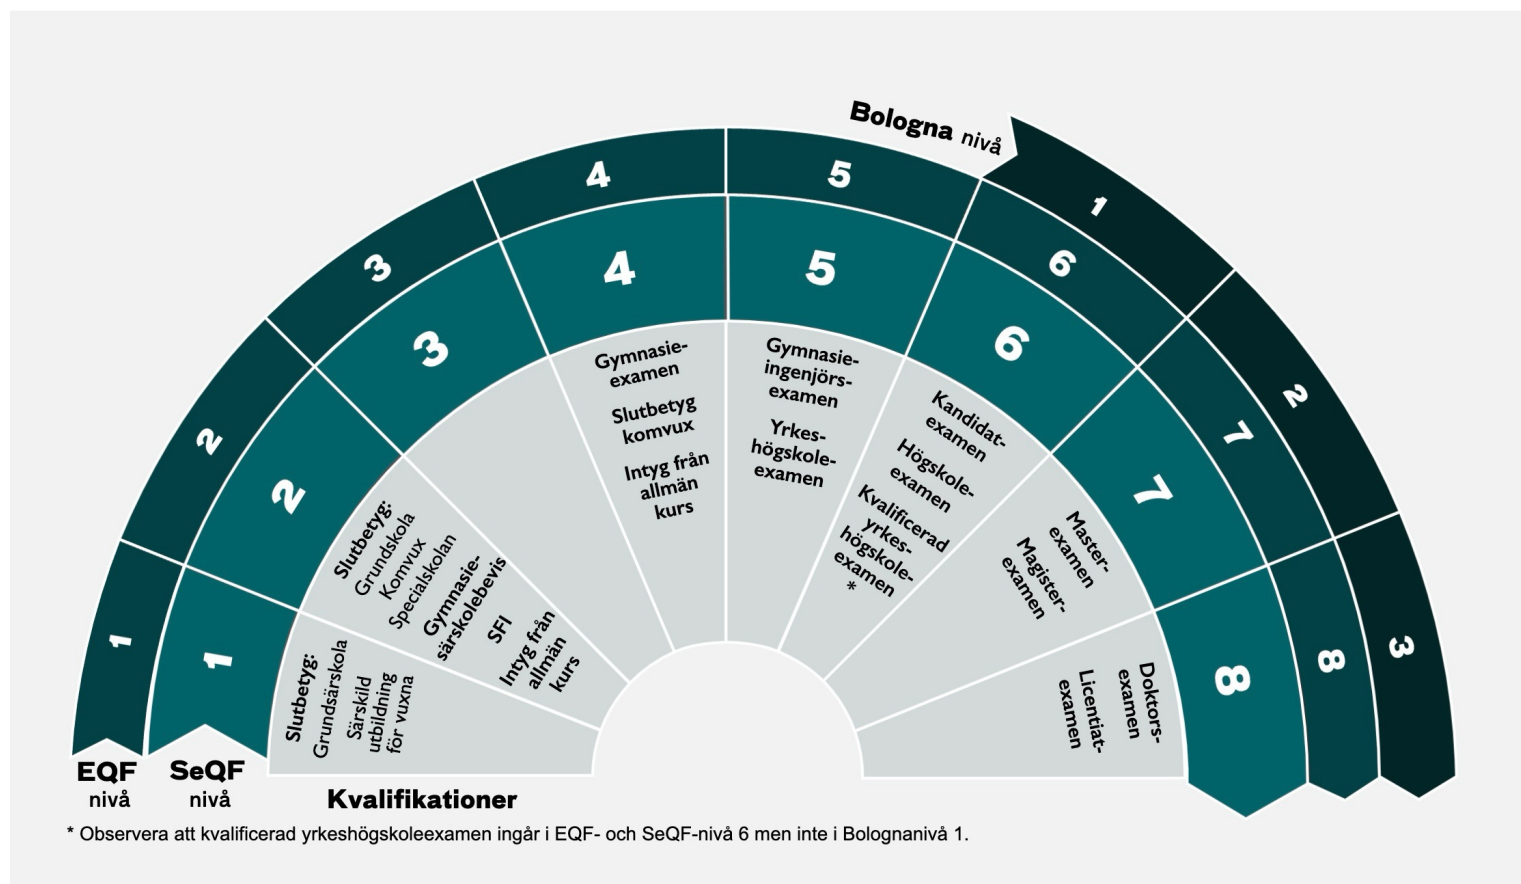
Bologna nivå

1
2
3

EQF nivå
1
2
3
4
5
6
7
8

SeQF nivå
1
2
3
4
5
6
7
8

Slutbetyg: Grundsärskola Särskild utbildning för vuxna

Slutbetyg: Grundskola Komvux Specialskolan
Gymnasiesärskolebevis
SFI
Intyg från allmän kurs

Gymnasieexamen
Slutbetyg komvux
Intyg från allmän kurs

Gymnasieingenjörsexamen
Yrkeshögskoleexamen

Kandidatexamen
Högskoleexamen
Kvalificerad yrkeshögskoleexamen *

Masterexamen
Magisterexamen

Doktorsexamen
Licentiatexamen

Kvalifikationer

* Observera att kvalificerad yrkeshögskoleexamen ingår i EQF- och SeQF-nivå 6 men inte i Bolognanivå 1.